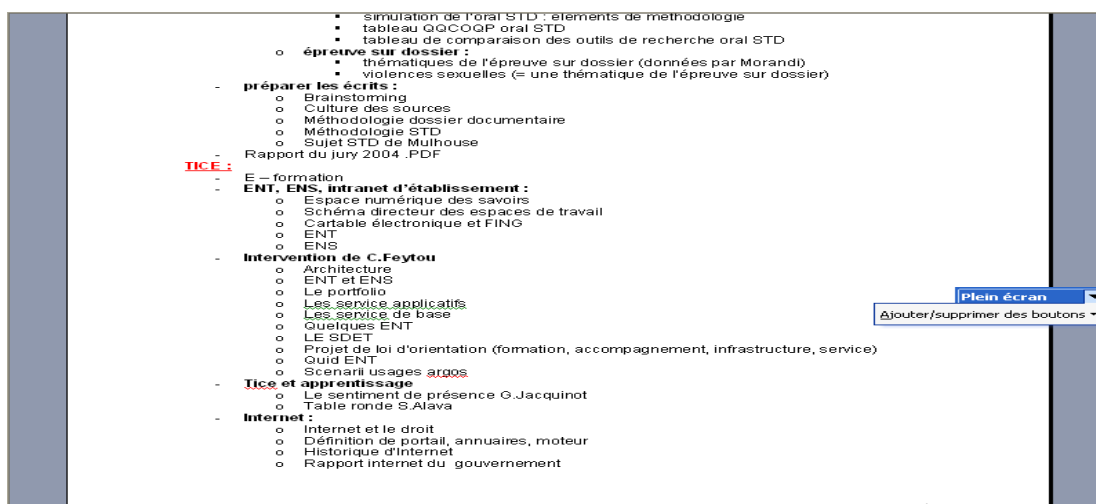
▪ simulation de l'oral STD : éléments de méthodologie
▪ tableau QQCOQP oral STD
▪ tableau de comparaison des outils de recherche oral STD
o épreuve sur dossier :
▪ thématiques de l'épreuve sur dossier (données par Morandi)
▪ violences sexuelles (= une thématique de l'épreuve sur dossier)
- préparer les écrits :
o Brainstorming
o Culture des sources
o Méthodologie dossier documentaire
o Méthodologie STD
o Sujet STD de Mulhouse
- Rapport du jury 2004 .PDF
TICE :
- E – formation
- ENT, ENS, intranet d'établissement :
o Espace numérique des savoirs
o Schéma directeur des espaces de travail
o Cartable électronique et FING
o ENT
o ENS
- Intervention de C.Feytou
o Architecture
o ENT et ENS
o Le portfolio
o Les service applicatifs
o Les service de base
o Quelques ENT
o LE SDET
o Projet de loi d'orientation (formation, accompagnement, infrastructure, service)
o Quid ENT
o Scenarii usages argos
- Tice et apprentissage
o Le sentiment de présence G.Jacquinot
o Table ronde S.Alava
- Internet :
o Internet et le droit
o Définition de portail, annuaires, moteur
o Historique d'Internet
o Rapport internet du gouvernement

Plein écran
Ajouter/supprimer des boutons